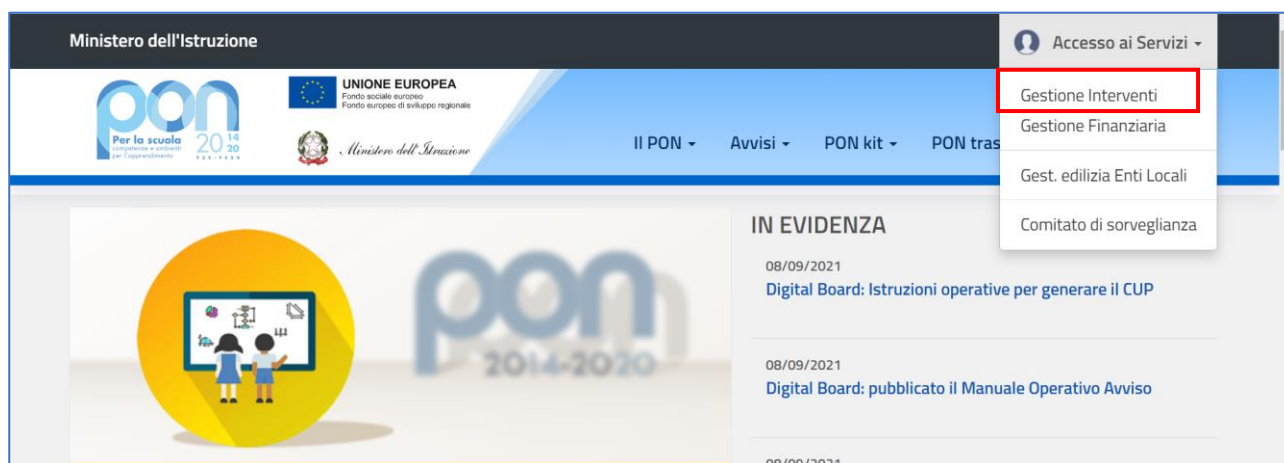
Ministero dell'Istruzione

Accesso ai Servizi

Gestione Interventi
Gestione Finanziaria
Gest. edilizia Enti Locali
Comitato di sorveglianza

PON Per la scuola competenze e ambienti per l'apprendimento 2014 2020

UNIONE EUROPEA
Fondo sociale europeo
Fondo europeo di sviluppo regionale

Ministero dell'Istruzione

Il PON
Avvisi
PON kit
PON tras

PON 2014-2020

IN EVIDENZA

08/09/2021
Digital Board: Istruzioni operative per generare il CUP

08/09/2021
Digital Board: pubblicato il Manuale Operativo Avviso

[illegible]